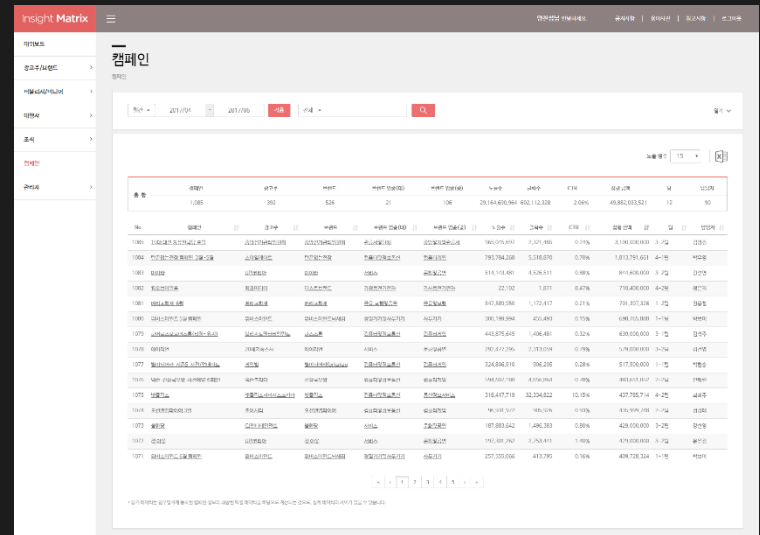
Insight Matrix

캠페인

캠페인

대시보드
광고주/브랜드
미디어사/미디어
대행사
조직
캠페인
관리자

2017/01 ~ 2017/06 검색

노출 행수 15

| 총 합 | 캠페인 | 광고주 | 브랜드 | 브랜드 업종(대) | 브랜드 업종(중) | 노출수 | 클릭수 | CTR | 광고 금액 | 일 | 담당자 |
|---|---|---|---|---|---|---|---|---|---|---|---|
| | 1,085 | 392 | 526 | 21 | 106 | 29,164,606,964 | 602,112,328 | 2.06% | 49,862,033,521 | 12 | 50 |

| No | 캠페인 | 광고주 | 브랜드 | 브랜드 업종(대) | 브랜드 업종(중) | 노출수 | 클릭수 | CTR | 광고 금액 | 일 | 담당자 |
|---|---|---|---|---|---|---|---|---|---|---|---|
| 1085 | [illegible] | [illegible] | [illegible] | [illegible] | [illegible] | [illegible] | 2,321,465 | 0.8% | 3,100,000,000 | 3-7월 | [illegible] |
| 1084 | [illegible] | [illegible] | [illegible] | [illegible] | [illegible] | 793,784,268 | 5,318,878 | 0.78% | 1,813,781,661 | 4-7월 | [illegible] |
| 1083 | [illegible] | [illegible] | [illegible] | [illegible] | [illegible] | 518,161,480 | 4,526,511 | 0.88% | 861,600,000 | 3-7월 | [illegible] |
| 1082 | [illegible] | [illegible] | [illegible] | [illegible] | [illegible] | 22,102 | 1,877 | 0.47% | 718,400,000 | 4-7월 | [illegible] |
| 1081 | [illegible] | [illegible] | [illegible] | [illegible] | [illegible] | 847,889,590 | 1,172,417 | 0.21% | 701,307,338 | 1-7월 | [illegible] |
| 1080 | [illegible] | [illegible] | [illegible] | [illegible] | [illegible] | 380,199,594 | 455,493 | 0.15% | 698,355,000 | 1-7월 | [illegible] |
| 1079 | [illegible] | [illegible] | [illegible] | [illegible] | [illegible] | 443,875,645 | 1,406,481 | 0.32% | 639,000,000 | 3-7월 | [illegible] |
| 1078 | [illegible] | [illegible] | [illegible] | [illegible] | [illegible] | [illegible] | 2,310,034 | 0.79% | 579,000,000 | 3-7월 | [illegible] |
| 1077 | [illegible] | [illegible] | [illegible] | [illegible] | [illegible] | 324,696,818 | 906,235 | 0.28% | 517,600,000 | 1-7월 | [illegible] |
| 1076 | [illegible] | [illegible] | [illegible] | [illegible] | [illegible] | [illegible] | 4,356,064 | 0.8% | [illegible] | 1-7월 | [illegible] |
| 1075 | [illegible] | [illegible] | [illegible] | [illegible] | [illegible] | 318,417,719 | 32,234,822 | 10.15% | 437,785,714 | 4-7월 | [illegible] |
| 1074 | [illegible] | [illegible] | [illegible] | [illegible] | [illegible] | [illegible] | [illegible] | 0.5% | 435,999,400 | 3-7월 | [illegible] |
| 1073 | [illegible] | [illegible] | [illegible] | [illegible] | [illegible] | 187,883,642 | 1,496,383 | 0.8% | 429,000,000 | 3-7월 | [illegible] |
| 1072 | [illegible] | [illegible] | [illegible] | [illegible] | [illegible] | 192,381,267 | 2,763,411 | 1.43% | 420,000,000 | 3-7월 | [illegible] |
| 1071 | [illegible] | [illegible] | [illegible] | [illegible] | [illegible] | 257,333,666 | 413,790 | 0.16% | 409,728,324 | 1-7월 | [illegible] |

« ‹ 1 2 3 4 5 › »

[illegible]